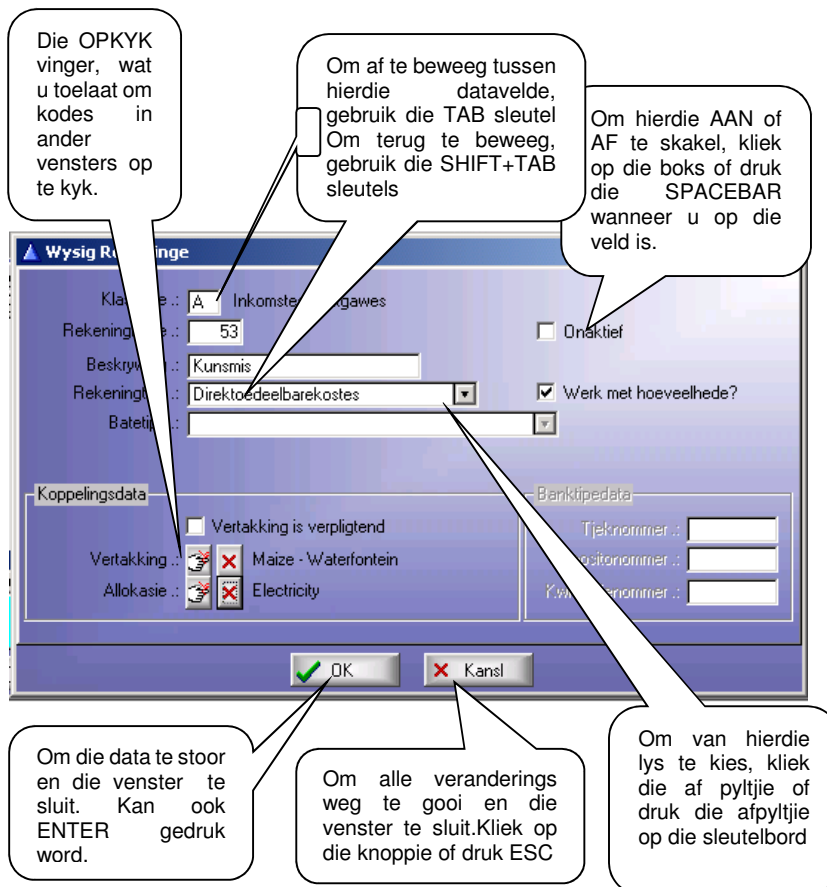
Die OPKYK vinger, wat u toelaat om kodes in ander vensters op te kyk.

Om af te beweeg tussen hierdie datavelde, gebruik die TAB sleutel Om terug te beweeg, gebruik die SHIFT+TAB sleutels

Om hierdie AAN of AF te skakel, kliek op die boks of druk die SPACEBAR wanneer u op die veld is.

Wysig R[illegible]inge

Kla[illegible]e .: A Inkomste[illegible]gawes

Rekening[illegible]e .: 53

Beskry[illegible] .: Kunsmis

Rekeningt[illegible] .: Direktoedeelbarekostes

Batetip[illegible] .:

Onaktief

Werk met hoeveelhede?

Koppelingsdata

Vertakking is verpligtend

Vertakking .: Maize - Waterfontein

Allokasie .: Electricity

Banktipedata

Tjeknommer .:

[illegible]ositonommer .:

Kw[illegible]enommer .:

OK

Kansl

Om die data te stoor en die venster te sluit. Kan ook ENTER gedruk word.

Om alle veranderings weg te gooi en die venster te sluit.Kliek op die knoppie of druk ESC

Om van hierdie lys te kies, kliek die af pyltjie of druk die afpyltjie op die sleutelbord